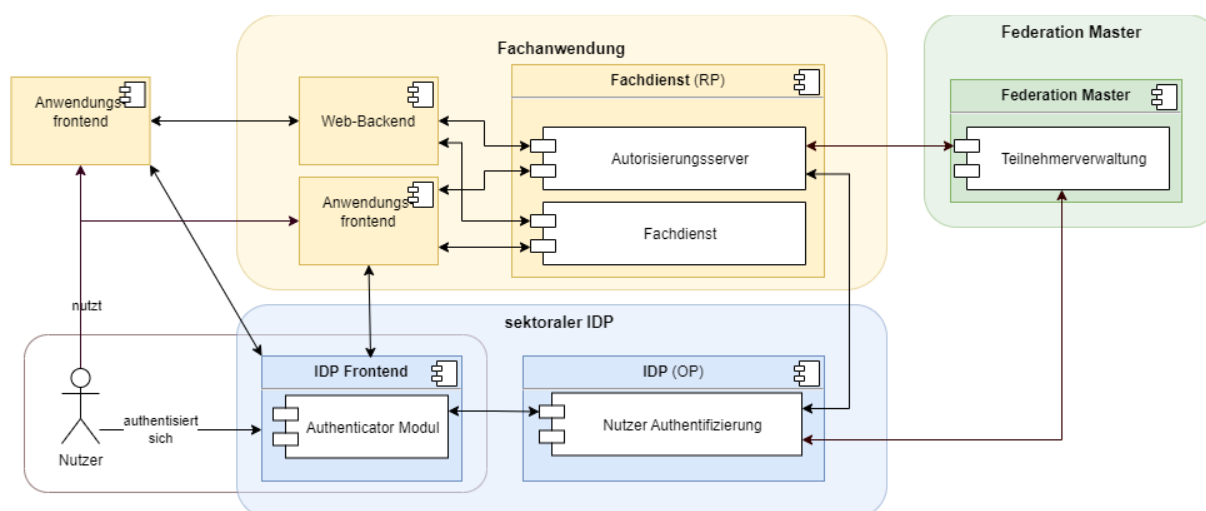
Fachanwendung

Federation Master

Anwendungsfrontend

Web-Backend

Fachdienst (RP)

Autorisierungsserver

Federation Master

Teilnehmerverwaltung

Anwendungsfrontend

Fachdienst

nutzt

sektoraler IDP

IDP Frontend

IDP (OP)

authentisiert sich

Authenticator Modul

Nutzer Authentifizierung

Nutzer